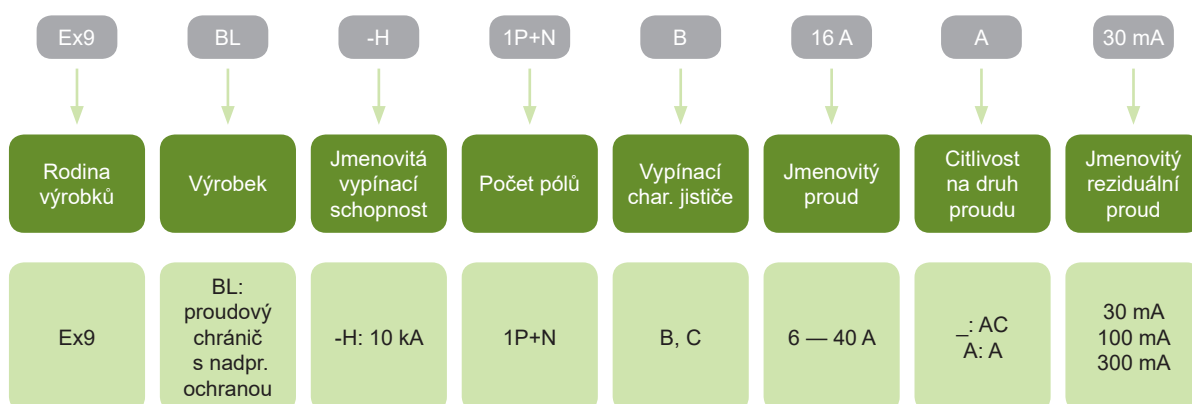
| Ex9 | BL | -H | 1P+N | B | 16 A | A | 30 mA |
|---|---|---|---|---|---|---|---|
| Rodina výrobků | Výrobek | Jmenovitá vypínací schopnost | Počet pólů | Vypínací char. jističe | Jmenovitý proud | Citlivost na druh proudu | Jmenovitý reziduální proud |
| Ex9 | BL: proudový chránič s nadpr. ochranou | -H: 10 kA | 1P+N | B, C | 6 — 40 A | _: AC A: A | 30 mA 100 mA 300 mA |